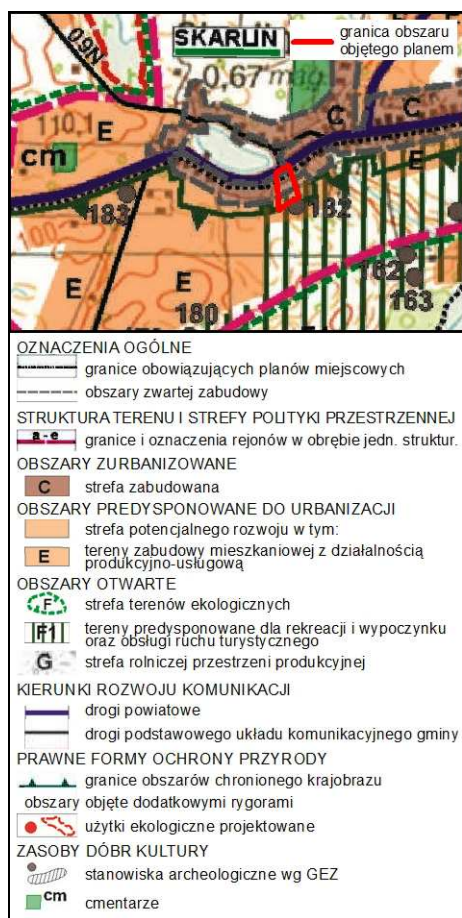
SKARLIN
granica obszaru objętego planem
0,67
E
C
C
110,1
E
cm
E
183
182
E
E
162
163
180

OZNACZENIA OGÓLNE
granice obowiązujących planów miejscowych
obszary zwartej zabudowy
STRUKTURA TERENU I STREFY POLITYKI PRZESTRZENNEJ
a-e granice i oznaczenia rejonów w obrębie jedn. struktur.
OBSZARY ZURBANIZOWANE
C strefa zabudowana
OBSZARY PREDYSPONOWANE DO URBANIZACJI
strefa potencjalnego rozwoju w tym:
E tereny zabudowy mieszkaniowej z działalnością produkcyjno-usługową
OBSZARY OTWARTE
F strefa terenów ekologicznych
F1 tereny predysponowane dla rekreacji i wypoczynku oraz obsługi ruchu turystycznego
G strefa rolniczej przestrzeni produkcyjnej
KIERUNKI ROZWOJU KOMUNIKACJI
drogi powiatowe
drogi podstawowego układu komunikacyjnego gminy
PRAWNE FORMY OCHRONY PRZYRODY
granice obszarów chronionego krajobrazu
obszary objęte dodatkowymi rygorami
użytki ekologiczne projektowane
ZASOBY DÓBR KULTURY
stanowiska archeologiczne wg GEZ
cm cmentarze